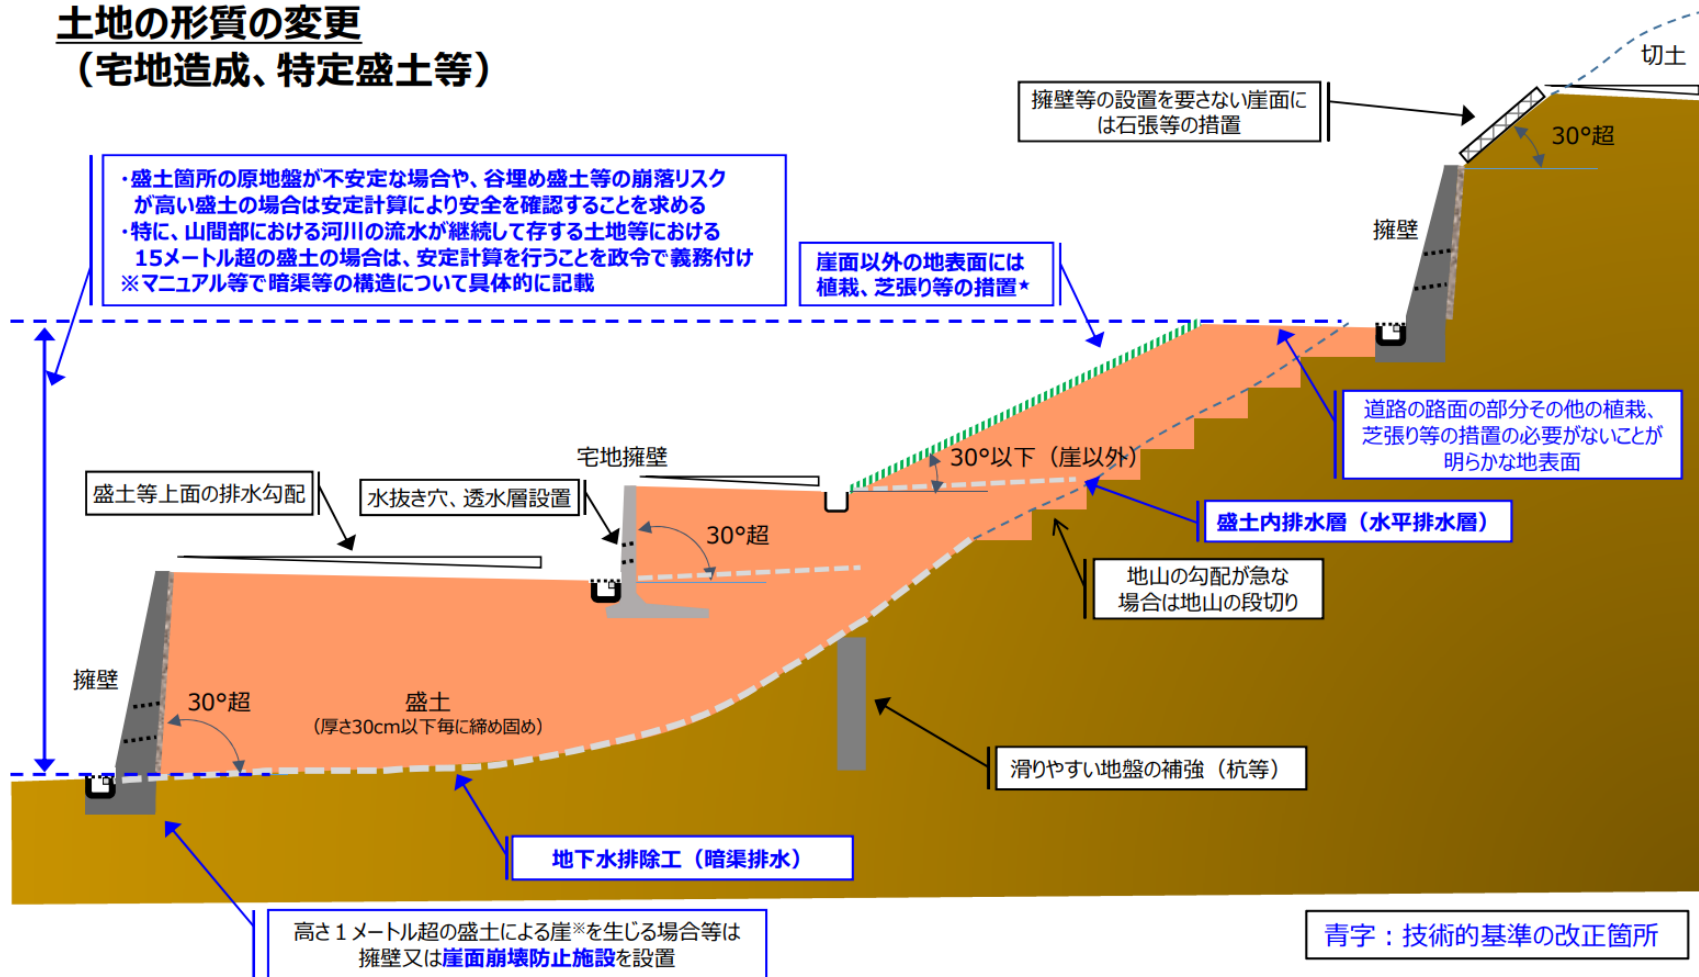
土地の形質の変更
（宅地造成、特定盛土等）

切土

擁壁等の設置を要さない崖面には石張等の措置

30°超

・盛土箇所の原地盤が不安定な場合や、谷埋め盛土等の崩落リスクが高い盛土の場合は安定計算により安全を確認することを求める
・特に、山間部における河川の流水が継続して存する土地等における15メートル超の盛土の場合は、安定計算を行うことを政令で義務付け
※マニュアル等で暗渠等の構造について具体的に記載

擁壁

崖面以外の地表面には植栽、芝張り等の措置*

道路の路面の部分その他の植栽、芝張り等の措置の必要がないことが明らかな地表面

宅地擁壁

30°以下（崖以外）

盛土等上面の排水勾配

水抜き穴、透水層設置

30°超

盛土内排水層（水平排水層）

地山の勾配が急な場合は地山の段切り

擁壁

30°超

盛土
（厚さ30cm以下毎に締め固め）

滑りやすい地盤の補強（杭等）

地下水排除工（暗渠排水）

高さ１メートル超の盛土による崖※を生じる場合等は擁壁又は崖面崩壊防止施設を設置

青字：技術的基準の改正箇所